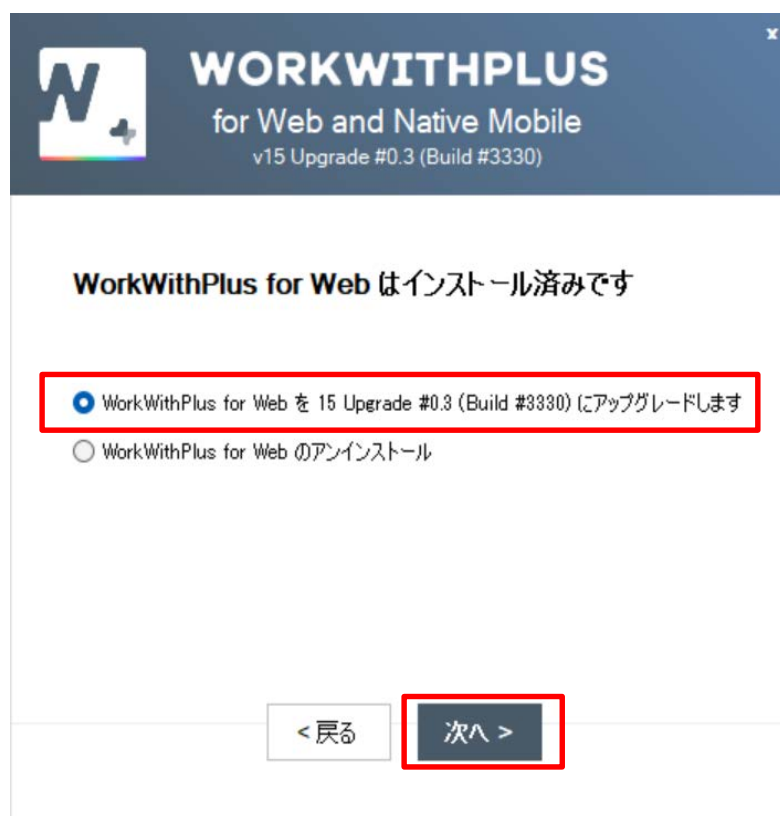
x

WORKWITHPLUS
for Web and Native Mobile
v15 Upgrade #0.3 (Build #3330)

WorkWithPlus for Web はインストール済みです

WorkWithPlus for Web を 15 Upgrade #0.3 (Build #3330) にアップグレードします
WorkWithPlus for Web のアンインストール

< 戻る
次へ >